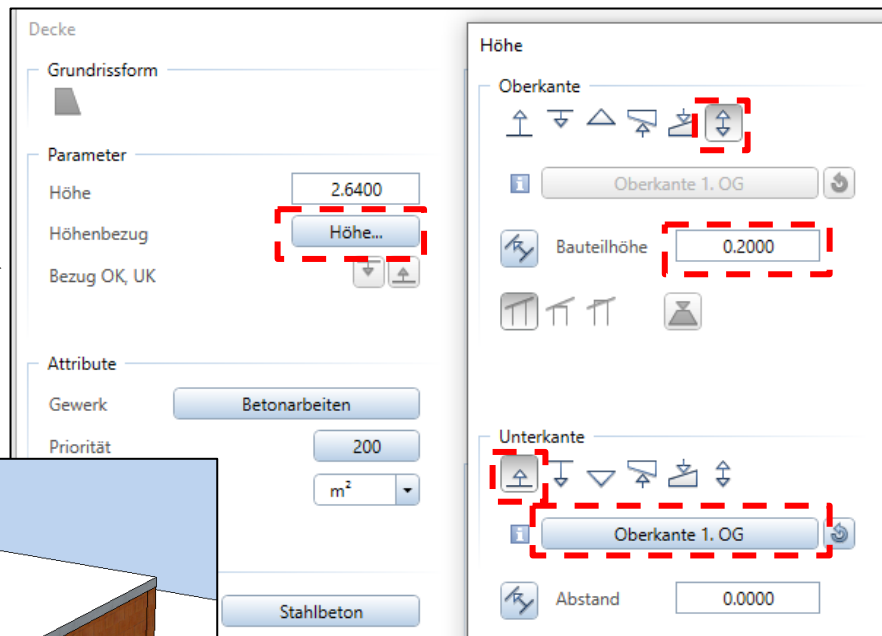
Decke

Grundrissform

Parameter

Höhe 2.6400

Höhenbezug Höhe...

Bezug OK, UK

Attribute

Gewerk Betonarbeiten

Priorität 200

m²

Stahlbeton

Höhe

Oberkante

Oberkante 1. OG

Bauteilhöhe 0.2000

Unterkante

Oberkante 1. OG

Abstand 0.0000